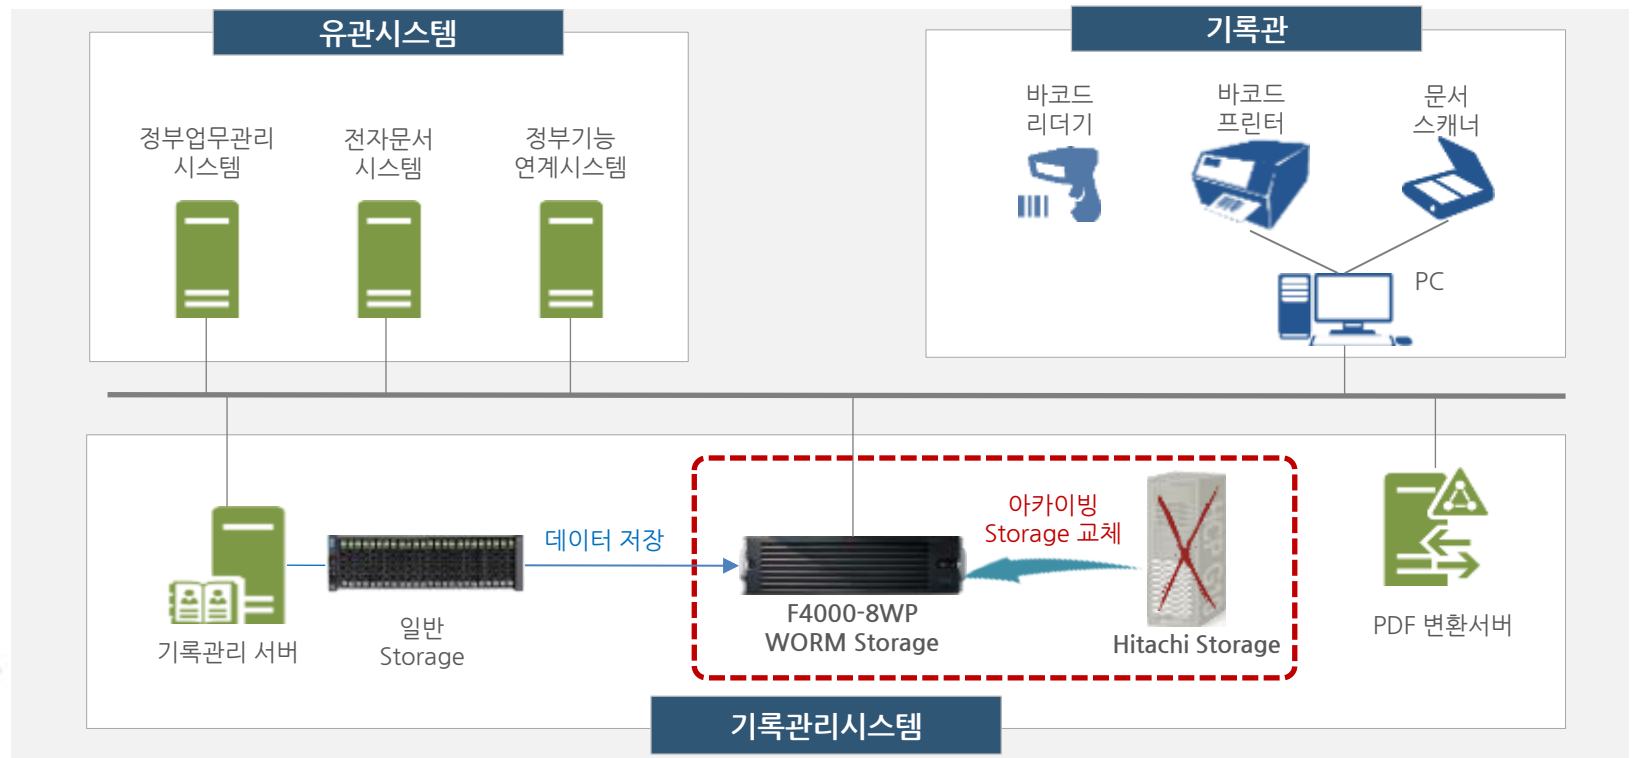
유관시스템

정부업무관리 시스템

전자문서 시스템

정부기능 연계시스템

기록관

바코드 리더기

바코드 프린터

문서 스캐너

PC

기록관리 서버

일반 Storage

데이터 저장

F4000-8WP WORM Storage

아카이빙 Storage 교체

Hitachi Storage

PDF 변환서버

기록관리시스템